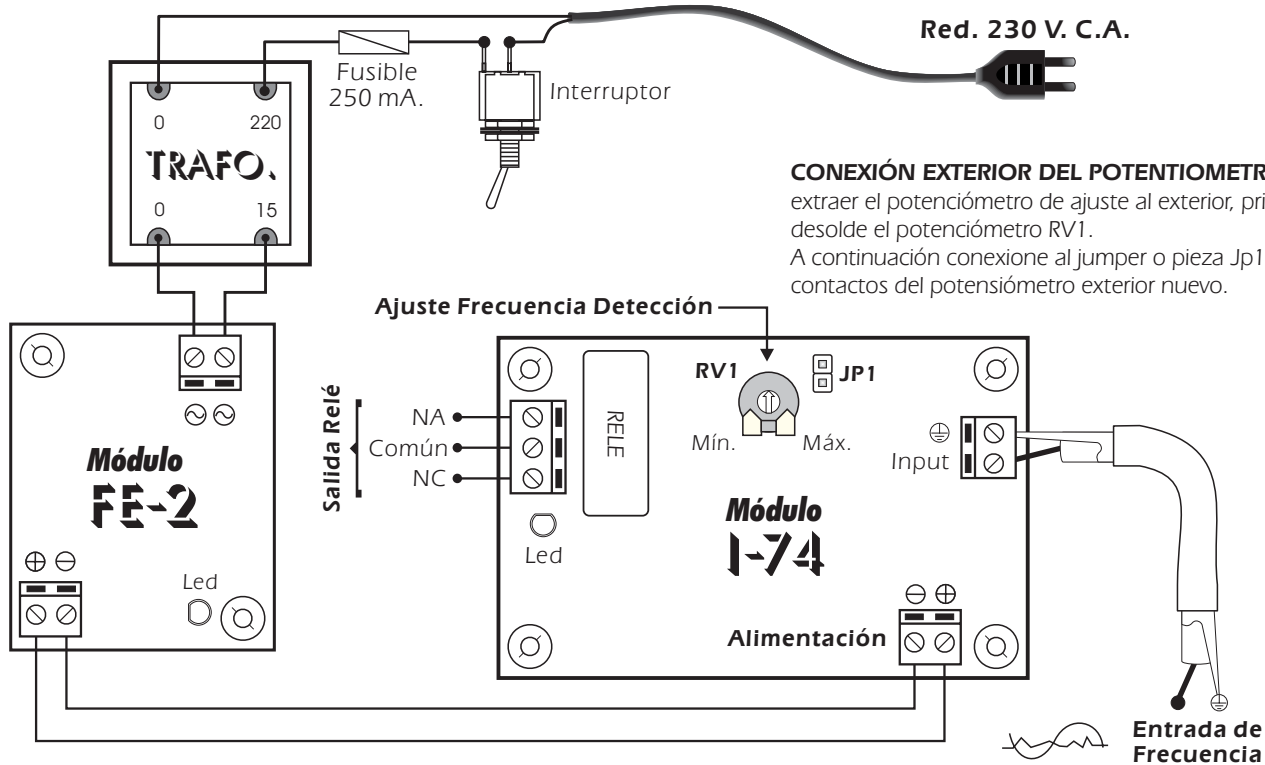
Red. 230 V. C.A.

Fusible 250 mA.

Interruptor

0 220

TRAFO.

0 15

CONEXIÓN EXTERIOR DEL POTENTIOMETR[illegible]
extraer el potenciómetro de ajuste al exterior, pri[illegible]
desolde el potenciómetro RV1.
A continuación conexione al jumper o pieza Jp1 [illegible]
contactos del potensiómetro exterior nuevo.

Ajuste Frecuencia Detección

Módulo
FE-2

⊕ ⊖

Led

Salida Relé

NA
Común
NC

RELE

Led

RV1

JP1

Mín. Máx.

Input

Módulo
I-74

⊖ ⊕

Alimentación

Entrada de
Frecuencia